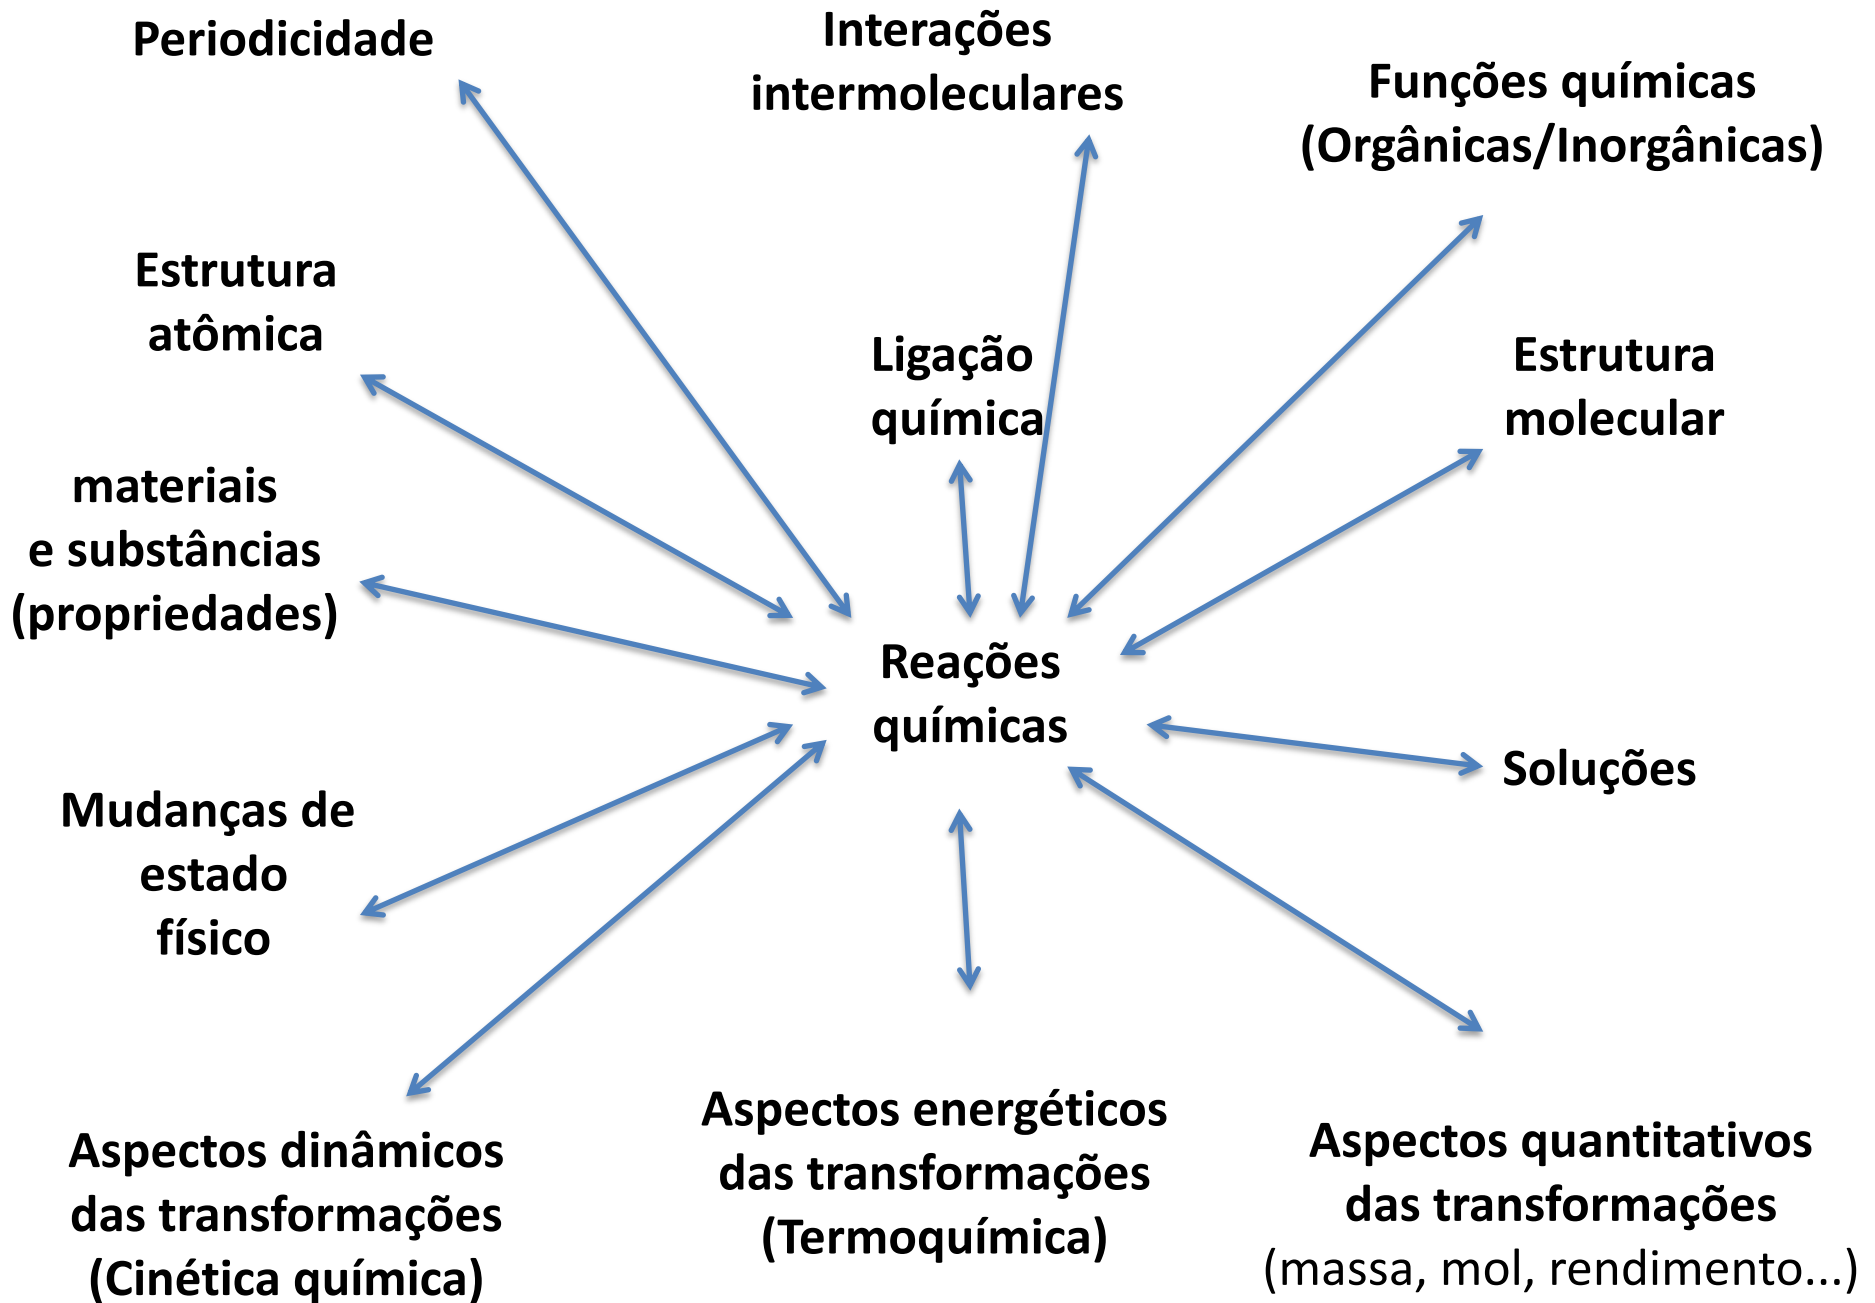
Periodicidade

Interações intermoleculares

Funções químicas (Orgânicas/Inorgânicas)

Estrutura atômica

Ligação química

Estrutura molecular

materiais e substâncias (propriedades)

Reações químicas

Soluções

Mudanças de estado físico

Aspectos dinâmicos das transformações (Cinética química)

Aspectos energéticos das transformações (Termoquímica)

Aspectos quantitativos das transformações (massa, mol, rendimento...)